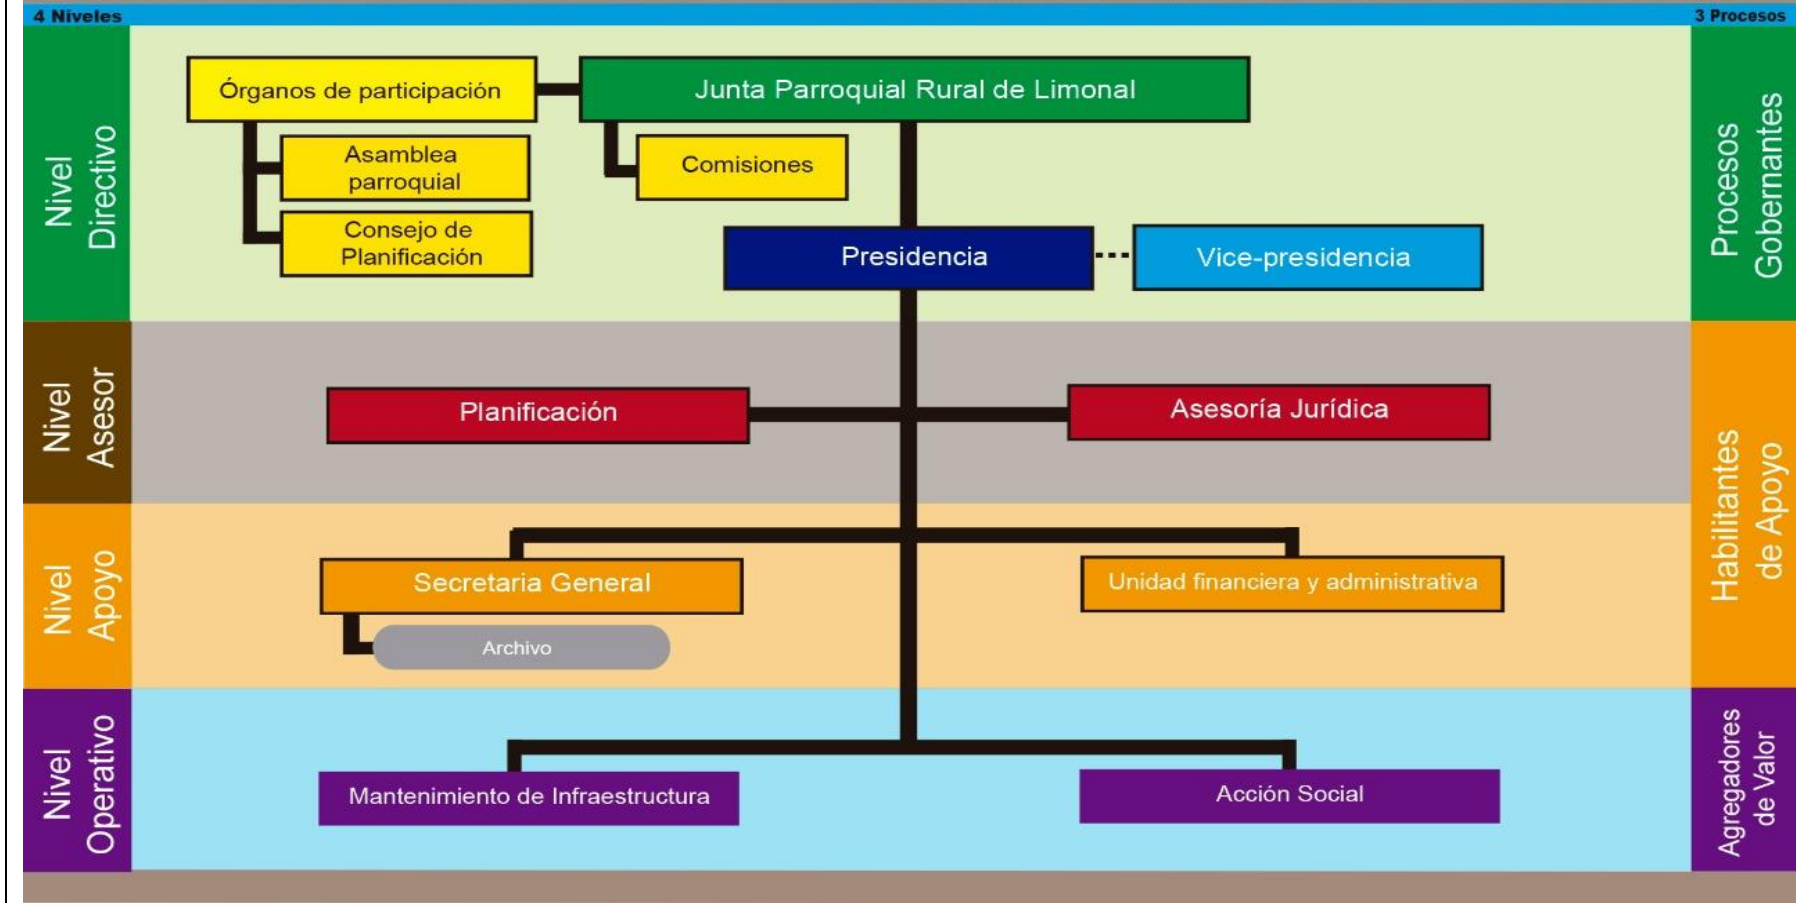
4 Niveles

3 Procesos

Nivel Directivo

Órganos de participación

Junta Parroquial Rural de Limonal

Asamblea parroquial

Comisiones

Consejo de Planificación

Presidencia

Vice-presidencia

Procesos Gobernantes

Nivel Asesor

Planificación

Asesoría Jurídica

Nivel Apoyo

Secretaria General

Unidad financiera y administrativa

Archivo

Habilitantes de Apoyo

Nivel Operativo

Mantenimiento de Infraestructura

Acción Social

Agregadores de Valor